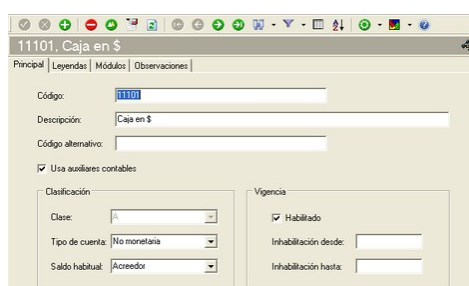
11101, Caja en $

Principal | Leyendas | Módulos | Observaciones

Código: 11101

Descripción: Caja en $

Código alternativo:

Usa auxiliares contables

Clasificación

Clase: A

Tipo de cuenta: No monetaria

Saldo habitual: Acreedor

Vigencia

Habilitado

Inhabilitación desde:

Inhabilitación hasta: